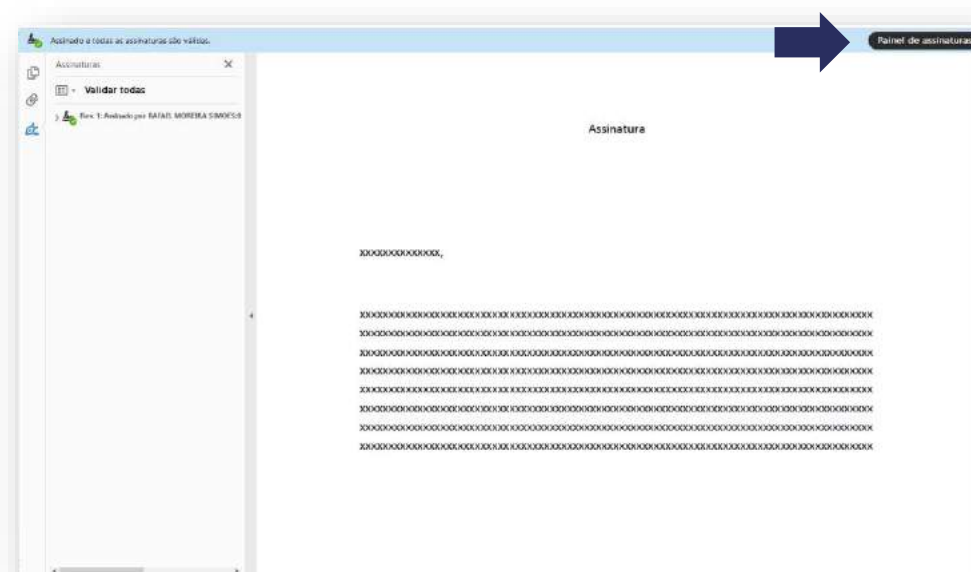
Assinado e todas as assinaturas são válidas.

Painel de assinaturas

Assinaturas

Validar todas

Rev. 1: Assinado por RAFAEL MOREIRA SIMOES:0

Assinatura

xxxxxxxxxxxxxx,

xxxxxxxxxxxxxxxxxxxxxxxxxxxxxxxxxxxxxxxxxxxxxxxxxxxxxxxxxxxxxxxxxxxxxxxxxxxxxxxxxxxxxxxxxxx
xxxxxxxxxxxxxxxxxxxxxxxxxxxxxxxxxxxxxxxxxxxxxxxxxxxxxxxxxxxxxxxxxxxxxxxxxxxxxxxxxxxxxxxxxxx
xxxxxxxxxxxxxxxxxxxxxxxxxxxxxxxxxxxxxxxxxxxxxxxxxxxxxxxxxxxxxxxxxxxxxxxxxxxxxxxxxxxxxxxxxxx
xxxxxxxxxxxxxxxxxxxxxxxxxxxxxxxxxxxxxxxxxxxxxxxxxxxxxxxxxxxxxxxxxxxxxxxxxxxxxxxxxxxxxxxxxxx
xxxxxxxxxxxxxxxxxxxxxxxxxxxxxxxxxxxxxxxxxxxxxxxxxxxxxxxxxxxxxxxxxxxxxxxxxxxxxxxxxxxxxxxxxxx
xxxxxxxxxxxxxxxxxxxxxxxxxxxxxxxxxxxxxxxxxxxxxxxxxxxxxxxxxxxxxxxxxxxxxxxxxxxxxxxxxxxxxxxxxxx
xxxxxxxxxxxxxxxxxxxxxxxxxxxxxxxxxxxxxxxxxxxxxxxxxxxxxxxxxxxxxxxxxxxxxxxxxxxxxxxxxxxxxxxxxxx
xxxxxxxxxxxxxxxxxxxxxxxxxxxxxxxxxxxxxxxxxxxxxxxxxxxxxxxxxxxxxxxxxxxxxxxxxxxxxxxxxxxxxxxxxxx